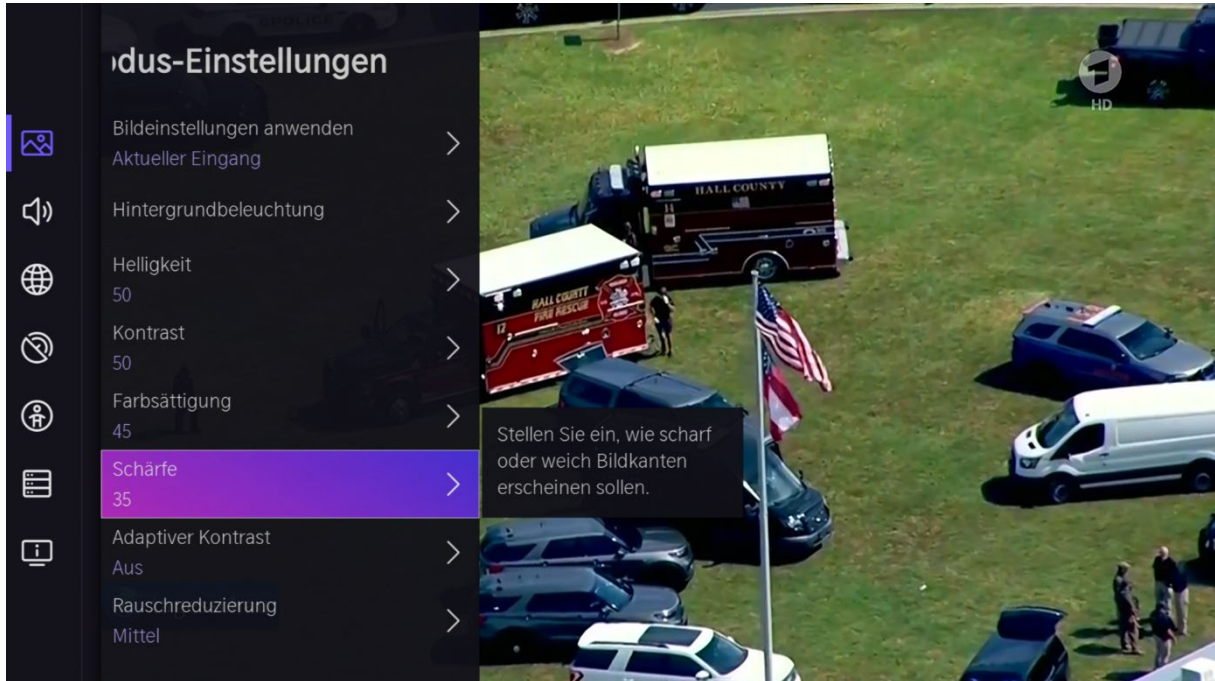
odus-Einstellungen

Bildeinstellungen anwenden
Aktueller Eingang

Hintergrundbeleuchtung

Helligkeit
50

Kontrast
50

Farbsättigung
45

Schärfe
35

Adaptiver Kontrast
Aus

Rauschreduzierung
Mittel

Stellen Sie ein, wie scharf oder weich Bildkanten erscheinen sollen.

HD

HALL COUNTY

HALL COUNTY FIRE RESCUE